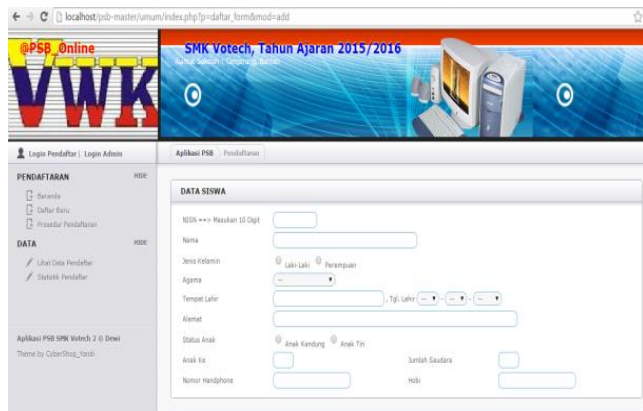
localhost/psb-master/umum/index.php?p=daftar_form&mod=add

@PSB_Online

VWK

SMK Votech, Tahun Ajaran 2015/2016

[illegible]

Login Pendaftar | Login Admin

Aplikasi PSB | Pendaftaran

PENDAFTARAN HIDE

Beranda

Daftar Baru

Prosedur Pendaftaran

DATA HIDE

Lihat Data Pendaftar

Statistik Pendaftar

Aplikasi PSB SMK Votech 2 © Dewi

Theme by CyberShop_Yaidi

DATA SISWA

NISN ==> Masukan 10 Digit

Nama

Jenis Kelamin Laki-Laki Perempuan

Agama --

Tempat Lahir , Tgl. Lahir -- -- --

Alamat

Status Anak Anak Kandung Anak Tiri

Anak Ke

Jumlah Saudara

Nomor Handphone

Hobi